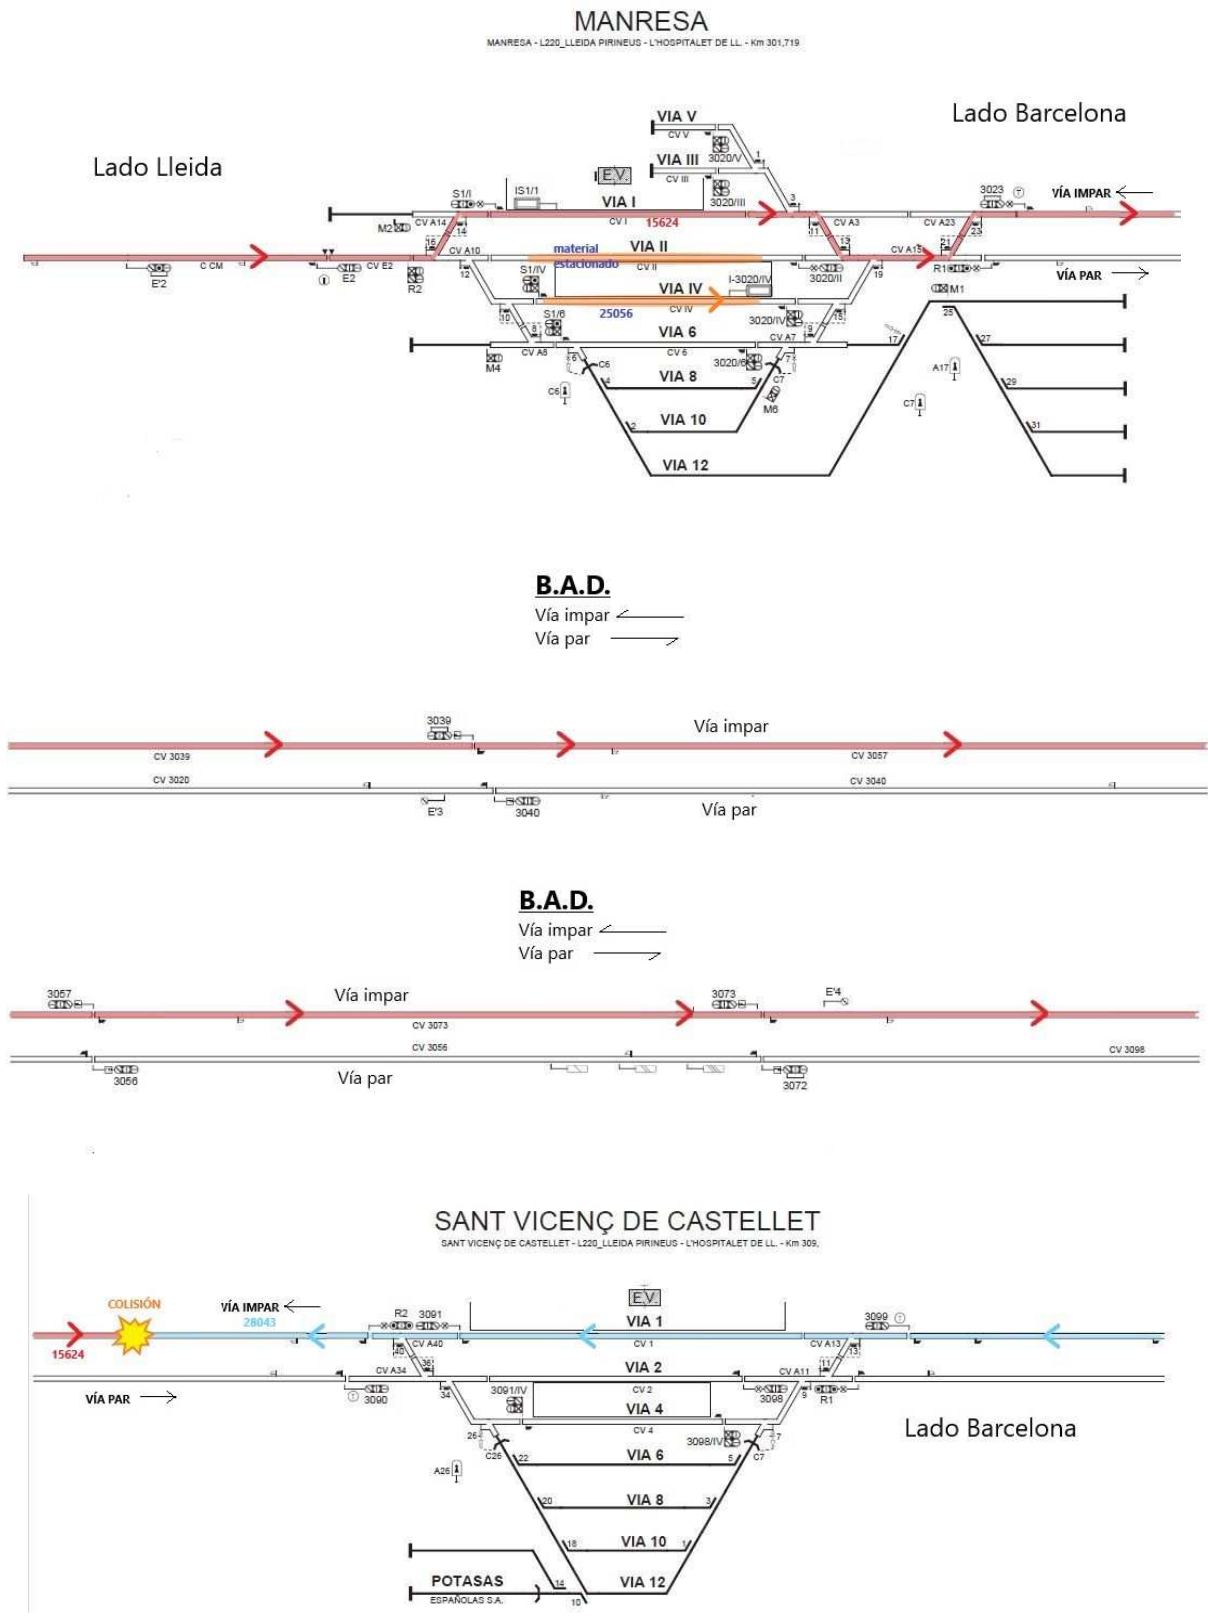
MANRESA
MANRESA - L220_LLEIDA PIRINEUS - L'HOSPITALET DE LL. - Km 301,719

Lado Lleida

Lado Barcelona

VIA V
CV V
VIA III
3020/V
CV III
E.V.
3020/III
IS1/1
S1/I
VIA I
CV I
15624
3023
VÍA IMPAR
CV A14
CV A3
CV A23
M2
14
16
11
13
23
21
CV A10
material estacionado
VIA II
CV II
CV A15
E'2
C CM
E2
CV E2
12
S1/IV
3020/II
19
R1
VÍA PAR
R2
I-3020/IV
M1
VIA IV
CV IV
S1/6
25056
10
3020/IV
15
25
8
VIA 6
CV 6
17
27
M4
CV A8
CV A7
7
3020/6
C6
4
VIA 8
5
C7
A17
29
C6
M6
C7
VIA 10
31
2
VIA 12

B.A.D.
Vía impar
Vía par

3039
Vía impar
CV 3039
CV 3057
CV 3020
CV 3040
E'3
3040
Vía par

B.A.D.
Vía impar
Vía par

3057
Vía impar
3073
E'4
CV 3073
CV 3056
CV 3098
3056
Vía par
3072

SANT VICENÇ DE CASTELLET
SANT VICENÇ DE CASTELLET - L220_LLEIDA PIRINEUS - L'HOSPITALET DE LL. - Km 309,

COLISIÓN
VÍA IMPAR
E.V.
R2
3091
3099
28043
VIA 1
15624
CV A40
CV 1
CV A13
40
11
13
CV A34
36
VIA 2
CV A11
VÍA PAR
3090
34
3091/IV
CV 2
3098
9
R1
VIA 4
CV 4
26
3098/IV
7
C26
22
VIA 6
5
C7
A26
Lado Barcelona
20
VIA 8
3
18
VIA 10
1
POTASAS
ESPAÑOLAS S.A.
14
VIA 12
10